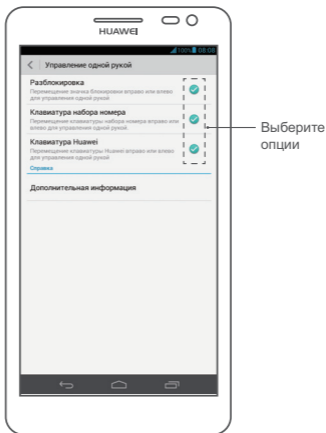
HUAWEI

100% 08:08

Управление одной рукой

Разблокировка
Перемещение значка блокировки вправо или влево для управления одной рукой.

Клавиатура набора номера
Перемещение клавиатуры набора номера вправо или влево для управления одной рукой.

Клавиатура Huawei
Перемещение клавиатуры Huawei вправо или влево для управления одной рукой.

Справка

Дополнительная информация

Выберите опции